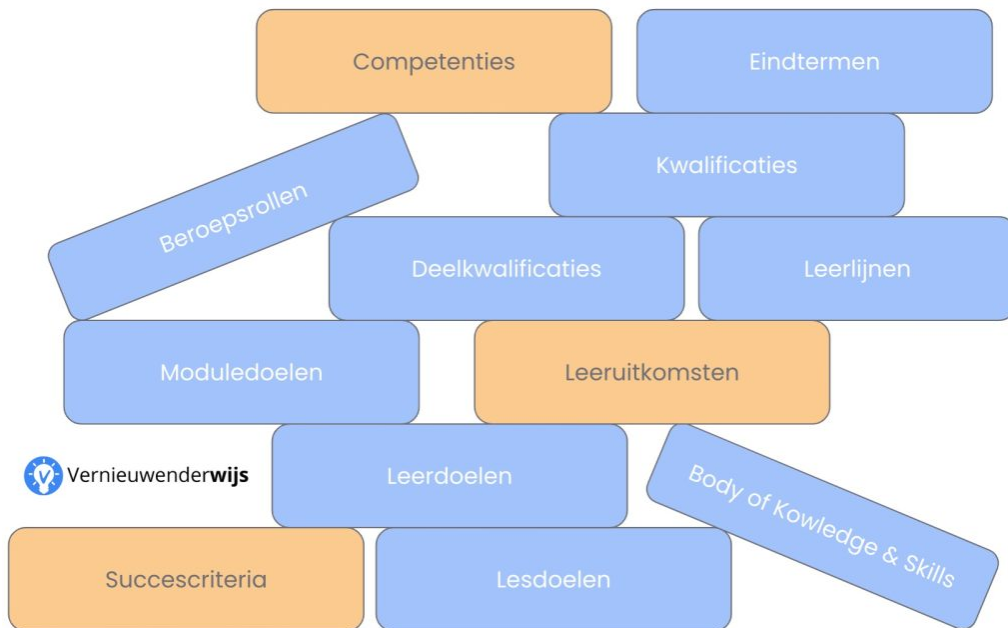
Competenties

Eindtermen

Kwalificaties

Beroepsrollen

Deelkwalificaties

Leerlijnen

Moduledoelen

Leeruitkomsten

Vernieuwenderwijs

Leerdoelen

Body of Kowledge & Skills

Succescriteria

Lesdoelen